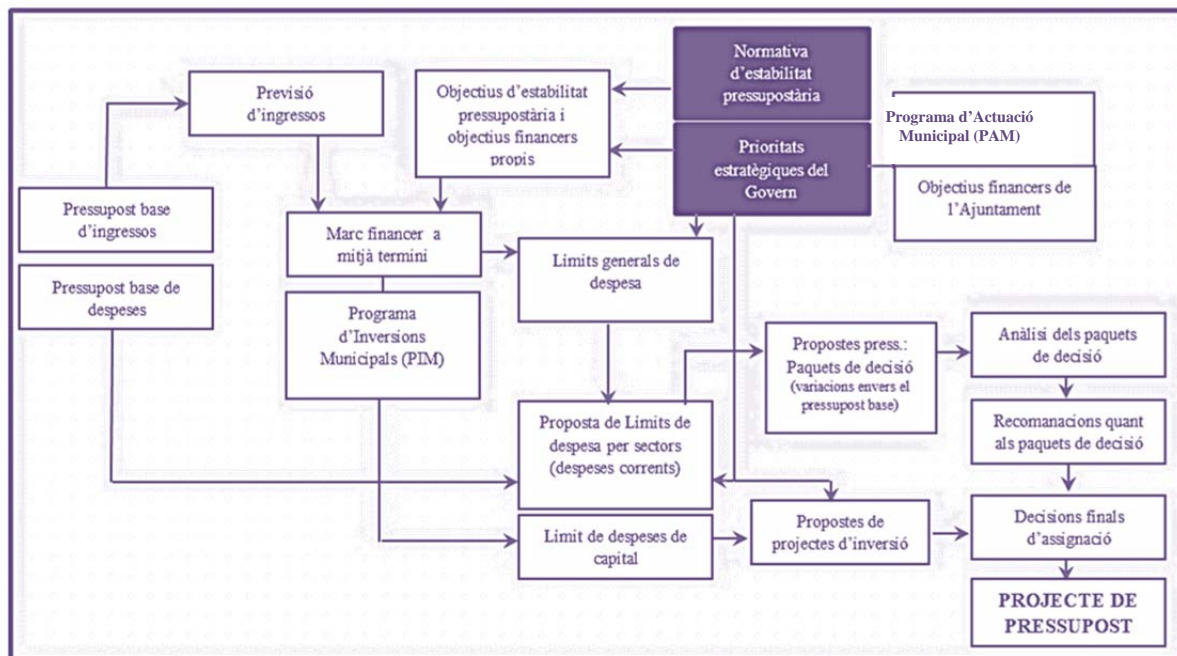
Normativa d'estabilitat pressupostària

Previsió d'ingressos

Objectius d'estabilitat pressupostària i objectius financers propis

Programa d'Actuació Municipal (PAM)

Prioritats estratègiques del Govern

Objectius financers de l'Ajuntament

Pressupost base d'ingressos

Marc financer a mitjà termini

Límits generals de despesa

Pressupost base de despeses

Programa d'Inversions Municipals (PIM)

Propostes press.: Paquets de decisió (variacions envers el pressupost base)

Anàlisi dels paquets de decisió

Recomanacions quant als paquets de decisió

Proposta de Límits de despesa per sectors (despeses corrents)

Límit de despeses de capital

Propostes de projectes d'inversió

Decisions finals d'assignació

PROJECTE DE PRESSUPOST